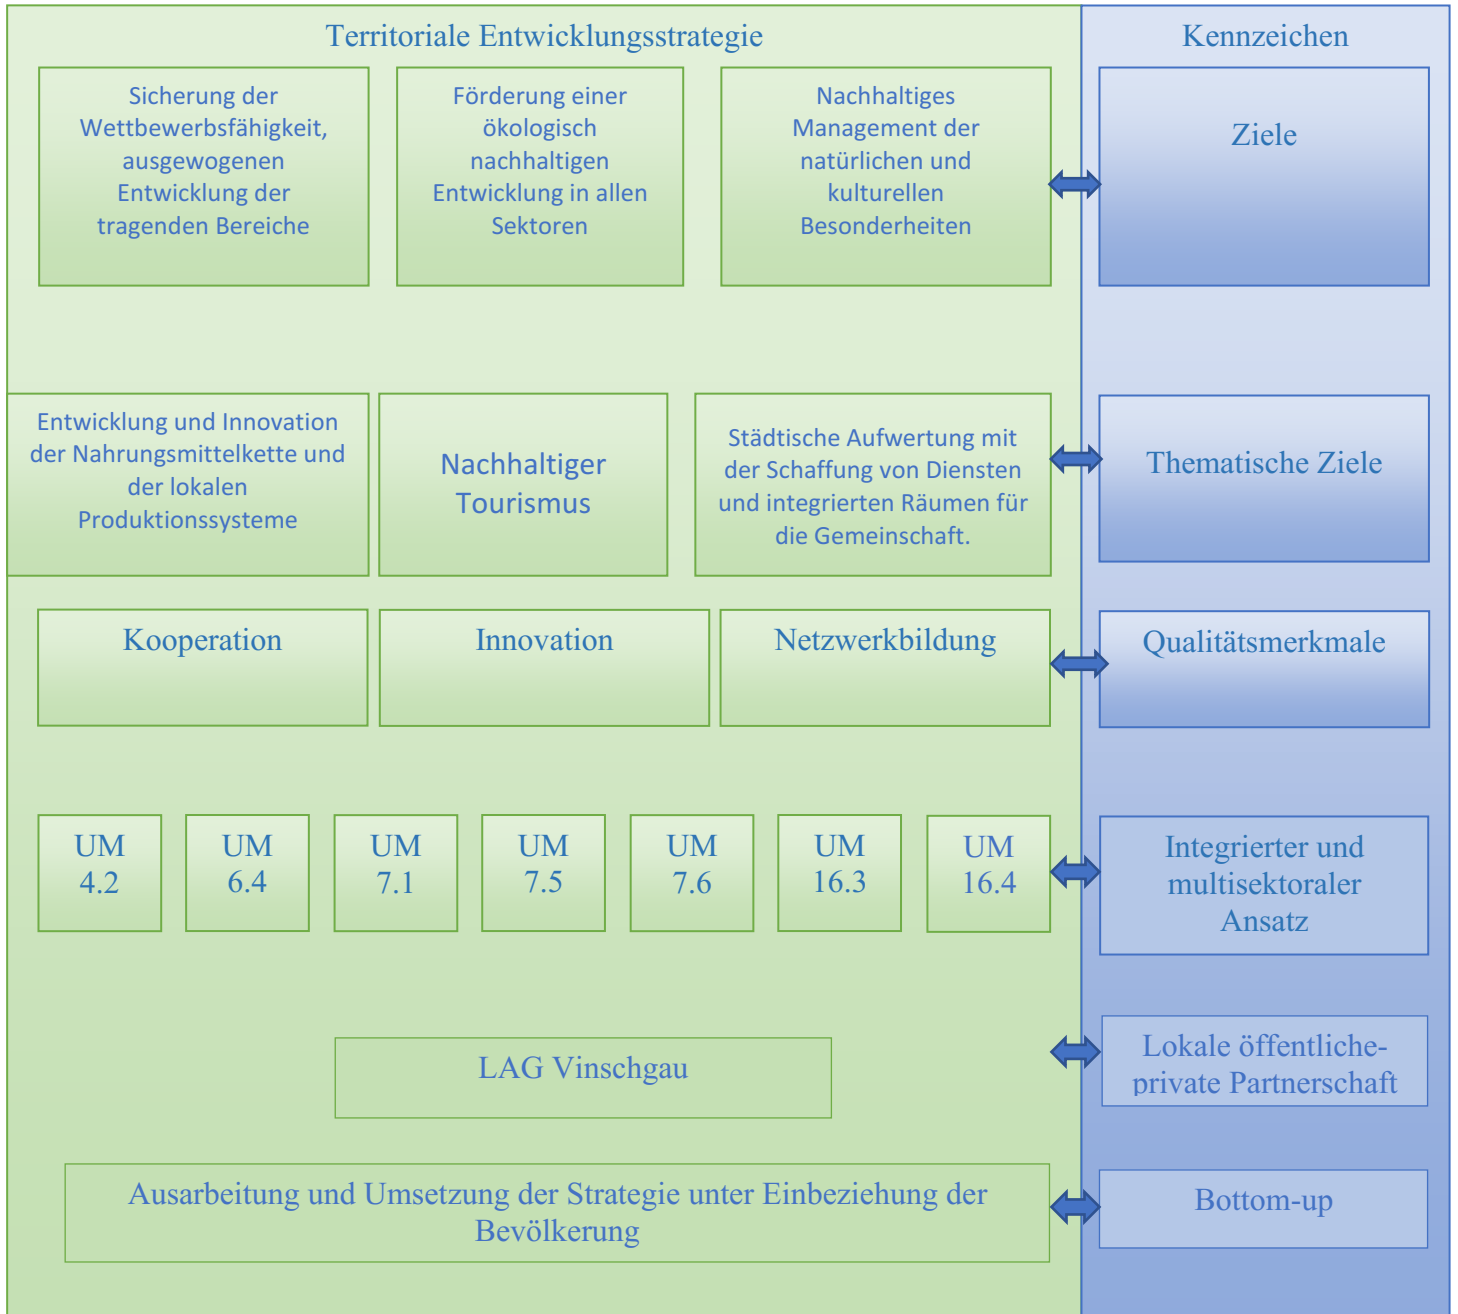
Territoriale Entwicklungsstrategie

Sicherung der Wettbewerbsfähigkeit, ausgewogenen Entwicklung der tragenden Bereiche

Förderung einer ökologisch nachhaltigen Entwicklung in allen Sektoren

Nachhaltiges Management der natürlichen und kulturellen Besonderheiten

Entwicklung und Innovation der Nahrungsmittelkette und der lokalen Produktionssysteme

Nachhaltiger Tourismus

Städtische Aufwertung mit der Schaffung von Diensten und integrierten Räumen für die Gemeinschaft.

Kooperation

Innovation

Netzwerkbildung

UM 4.2

UM 6.4

UM 7.1

UM 7.5

UM 7.6

UM 16.3

UM 16.4

LAG Vinschgau

Ausarbeitung und Umsetzung der Strategie unter Einbeziehung der Bevölkerung

Kennzeichen

Ziele

Thematische Ziele

Qualitätsmerkmale

Integrierter und multisektoraler Ansatz

Lokale öffentliche-private Partnerschaft

Bottom-up